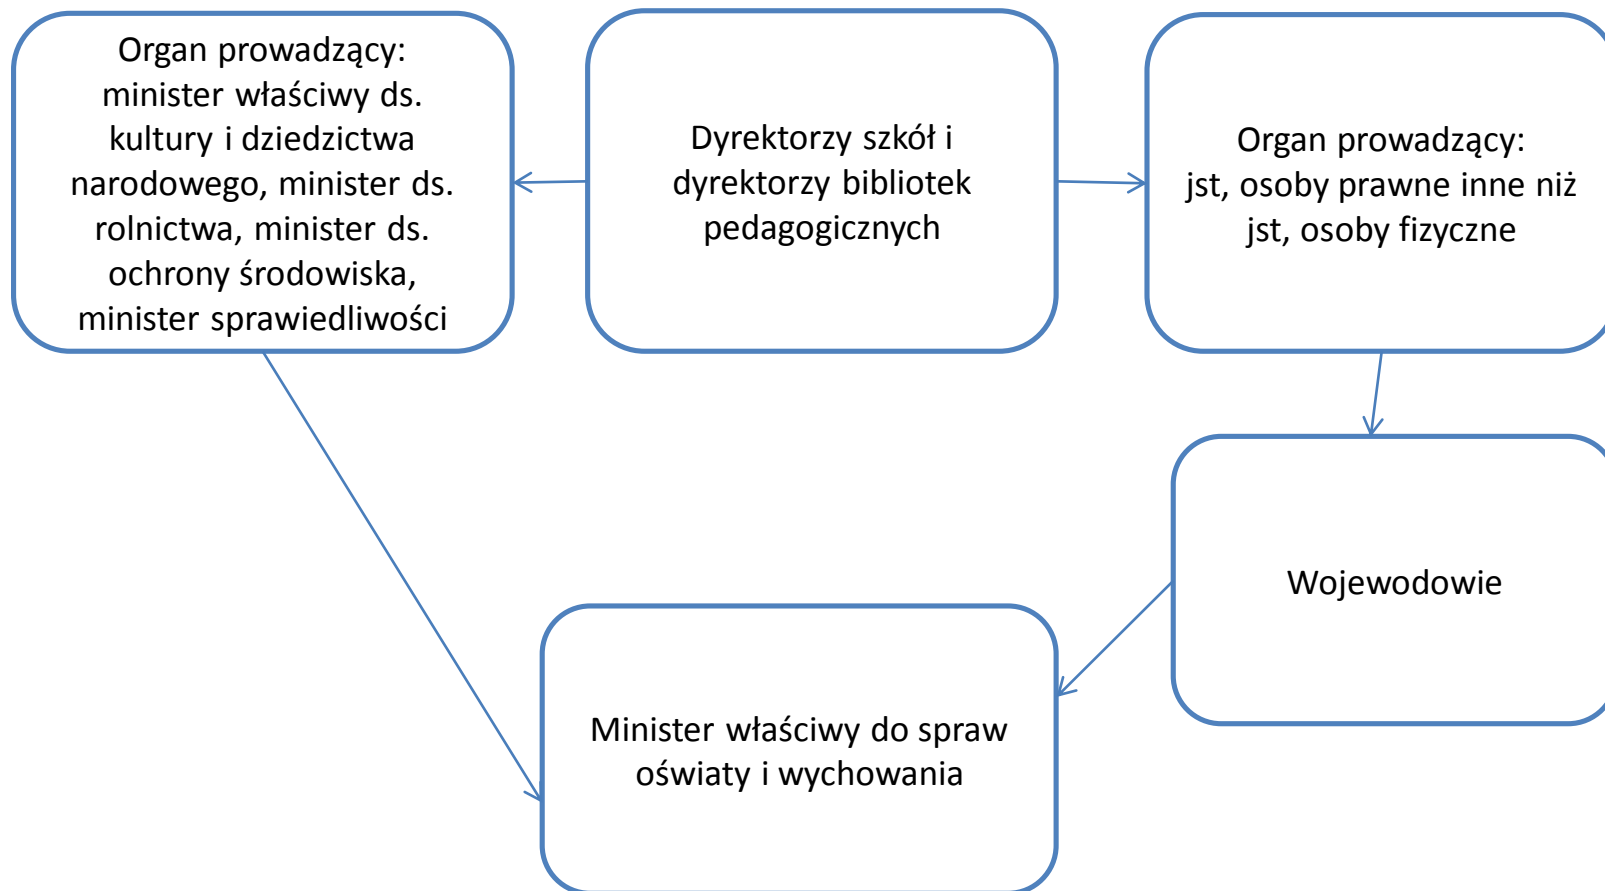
Organ prowadzący: minister właściwy ds. kultury i dziedzictwa narodowego, minister ds. rolnictwa, minister ds. ochrony środowiska, minister sprawiedliwości

Dyrektorzy szkół i dyrektorzy bibliotek pedagogicznych

Organ prowadzący: jst, osoby prawne inne niż jst, osoby fizyczne

Wojewodowie

Minister właściwy do spraw oświaty i wychowania